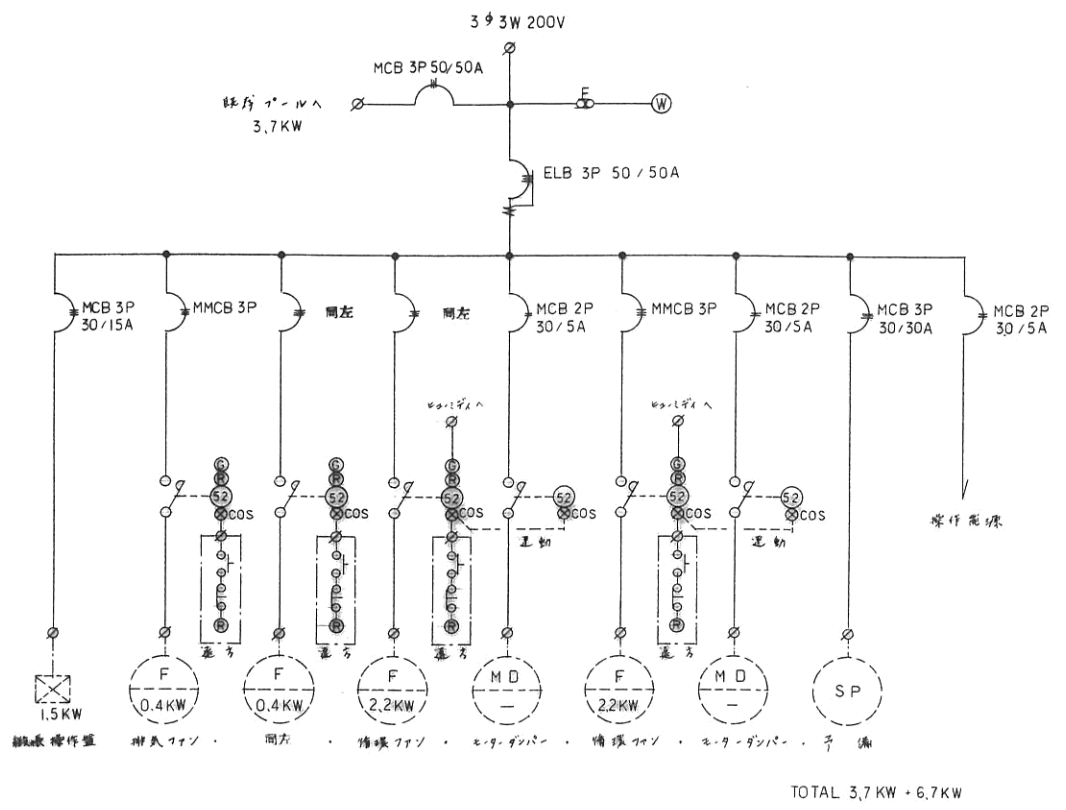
3φ3W 200V

MCB 3P 50/50A

既存プールへ
3,7KW

F

W

ELB 3P 50/50A

MCB 3P
30/15A

MMCB 3P

同左

同左

MCB 2P
30/5A

MMCB 3P

MCB 2P
30/5A

MCB 3P
30/30A

MCB 2P
30/5A

ヒューミディへ

ヒューミディへ

G
R
52
COS

G
R
52
COS

G
R
52
COS

52
COS

G
R
52
COS

52
COS

連動

連動

操作電源

R

R

R

R

盤右

盤右

盤右

盤右

1,5KW

F
0.4KW

F
0.4KW

F
2,2KW

MD
—

F
2,2KW

MD
—

SP

機械操作盤

排気ファン ・ 同左 ・ 循環ファン ・ モーターダンパー ・ 循環ファン ・ モーターダンパー ・ 予備

TOTAL 3,7KW + 6,7KW